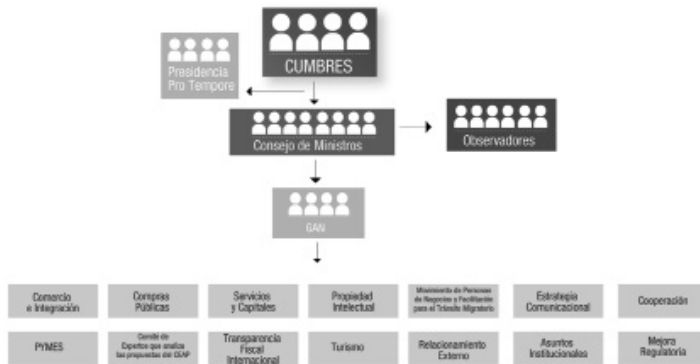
CUMBRES

Presidencia Pro Tempore

Consejo de Ministros

Observadores

GAN

Comercio e Integración

Compras Públicas

Servicios y Capitales

Propiedad Intelectual

Movimiento de Personas de Negocios y Facilitación para el Tránsito Migratorio

Estrategia Comunicacional

Cooperación

PYMES

Comité de Expertos que analiza las propuestas del CEAP

Transparencia Fiscal Internacional

Turismo

Relacionamiento Externo

Asuntos Institucionales

Mejora Regulatoria